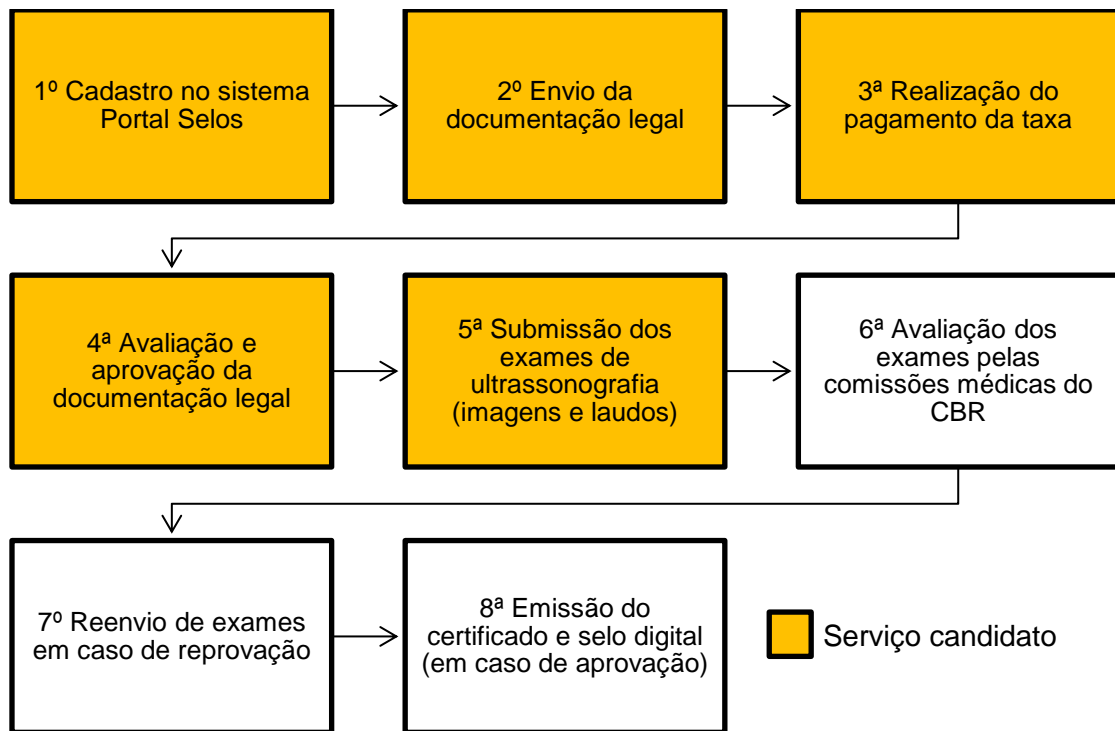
1º Cadastro no sistema Portal Selos

2º Envio da documentação legal

3ª Realização do pagamento da taxa

4ª Avaliação e aprovação da documentação legal

5ª Submissão dos exames de ultrassonografia (imagens e laudos)

6ª Avaliação dos exames pelas comissões médicas do CBR

7º Reenvio de exames em caso de reprovação

8ª Emissão do certificado e selo digital (em caso de aprovação)

Serviço candidato